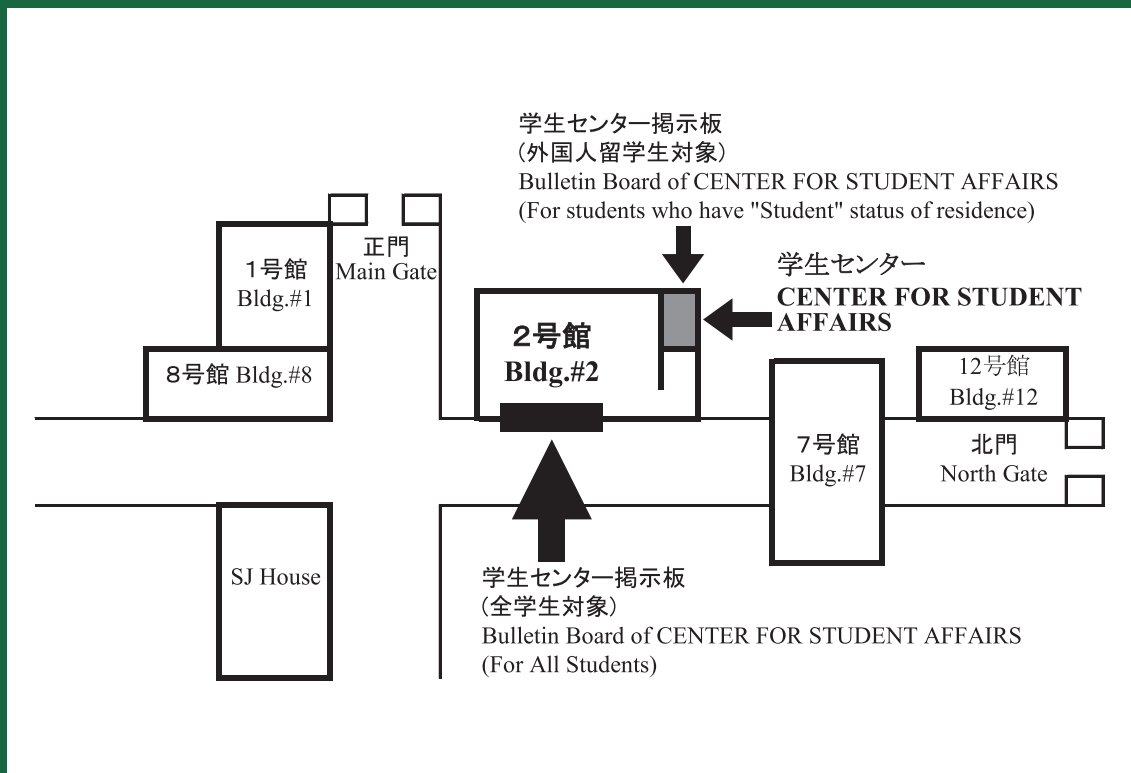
学生センター掲示板
（外国人留学生対象）
Bulletin Board of CENTER FOR STUDENT AFFAIRS
(For students who have "Student" status of residence)

1号館
Bldg.#1

正門
Main Gate

学生センター
CENTER FOR STUDENT AFFAIRS

2号館
Bldg.#2

8号館 Bldg.#8

12号館
Bldg.#12

7号館
Bldg.#7

北門
North Gate

SJ House

学生センター掲示板
（全学生対象）
Bulletin Board of CENTER FOR STUDENT AFFAIRS
(For All Students)